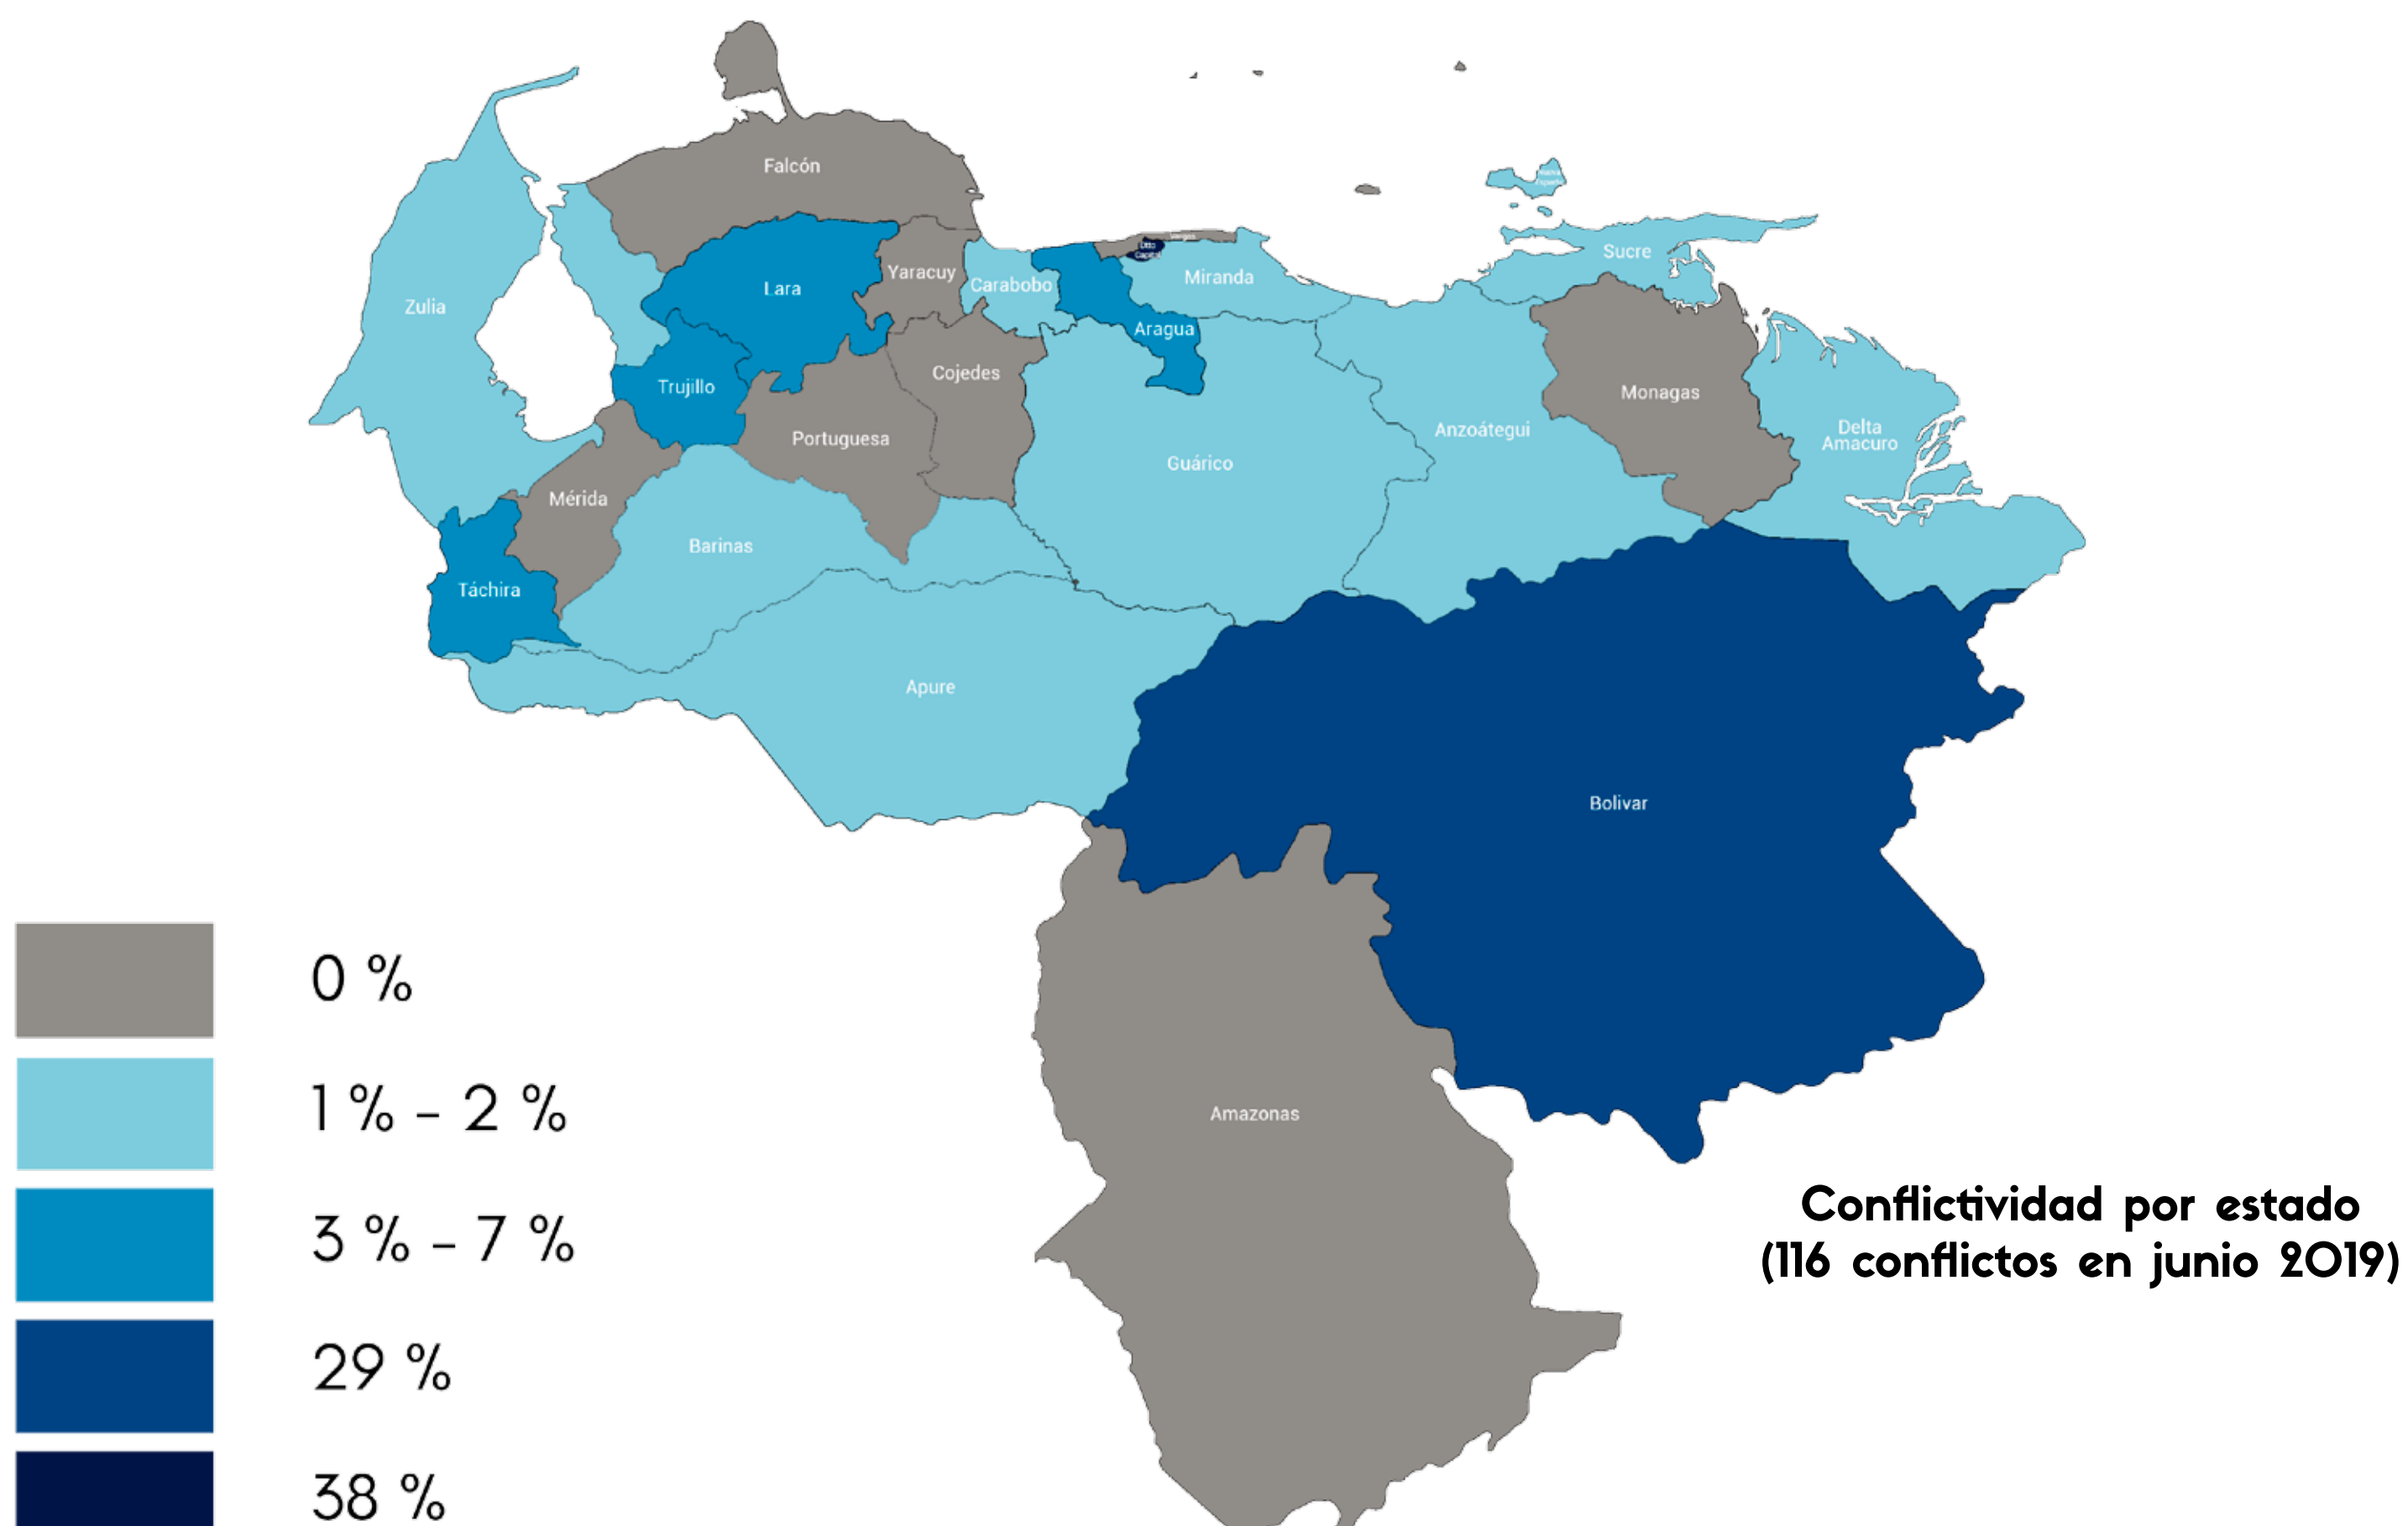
Falcón

Zulia

Lara

Yaracuy

Carabobo

Miranda

Aragua

Sucre

Trujillo

Cojedes

Portuguesa

Monagas

Anzoátegui

Delta Amacuro

Guárico

Mérida

Barinas

Táchira

Apure

Bolivar

Amazonas

0 %

1 % - 2 %

3 % - 7 %

29 %

38 %

Conflictividad por estado
(116 conflictos en junio 2019)